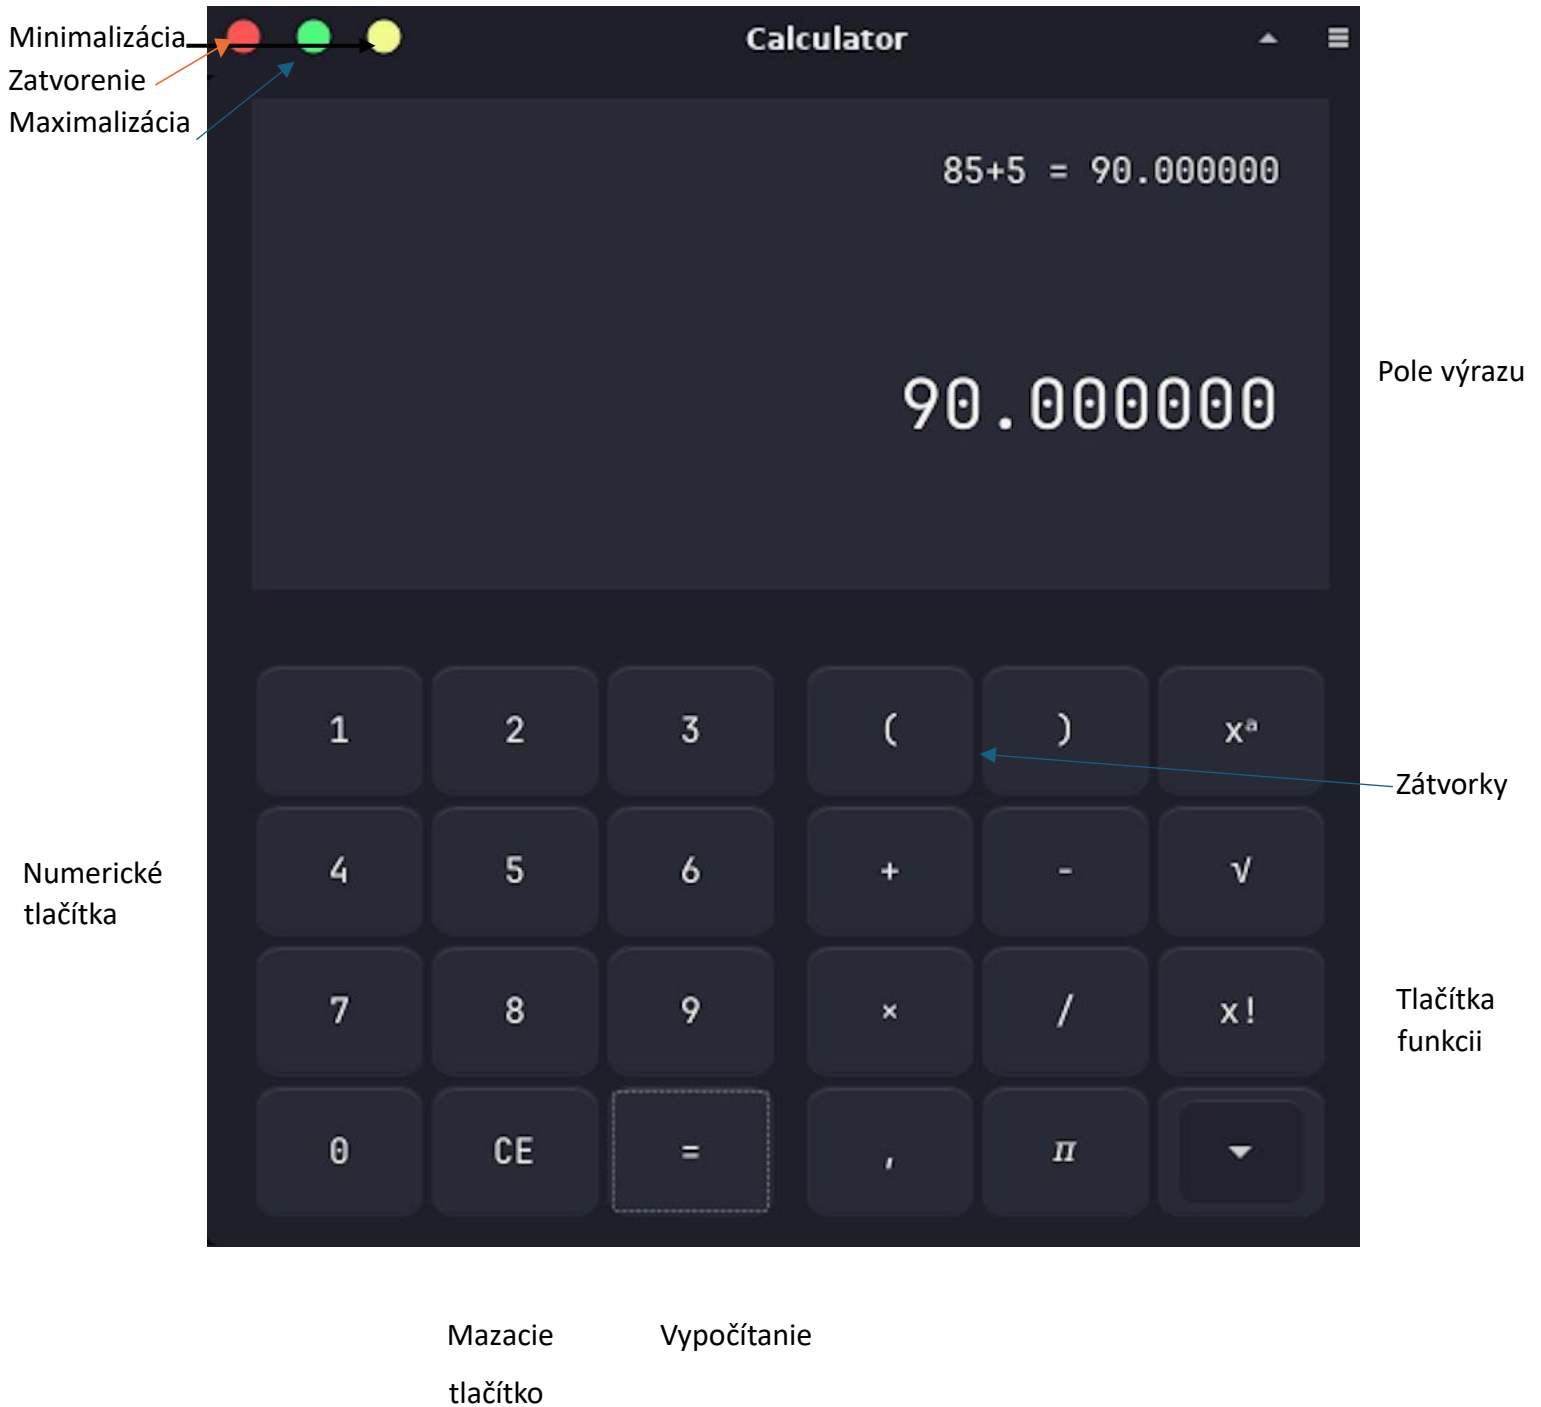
Minimalizácia
Zatvorenie
Maximalizácia

Calculator

85+5 = 90.000000

90.000000

Pole výrazu

| 1 | 2 | 3 | ( | ) | $x^a$ |
|---|---|---|---|---|---|
| 4 | 5 | 6 | + | - | √ |
| 7 | 8 | 9 | × | / | x! |
| 0 | CE | = | , | π | |

Zátvorky

Numerické tlačítka

Tlačítka funkcii

Mazacie tlačítko

Vypočítanie